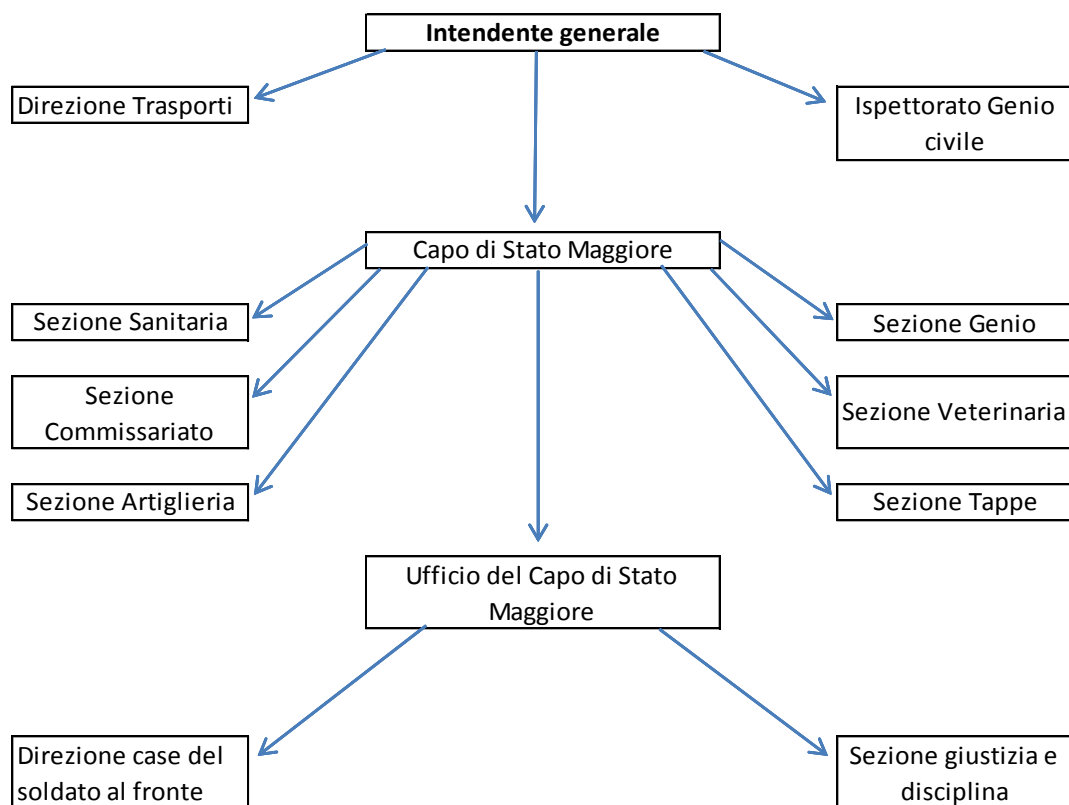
**Intendente generale**

Direzione Trasporti

Ispettorato Genio civile

Capo di Stato Maggiore

Sezione Sanitaria

Sezione Commissariato

Sezione Artiglieria

Sezione Genio

Sezione Veterinaria

Sezione Tappe

Ufficio del Capo di Stato Maggiore

Direzione case del soldato al fronte

Sezione giustizia e disciplina